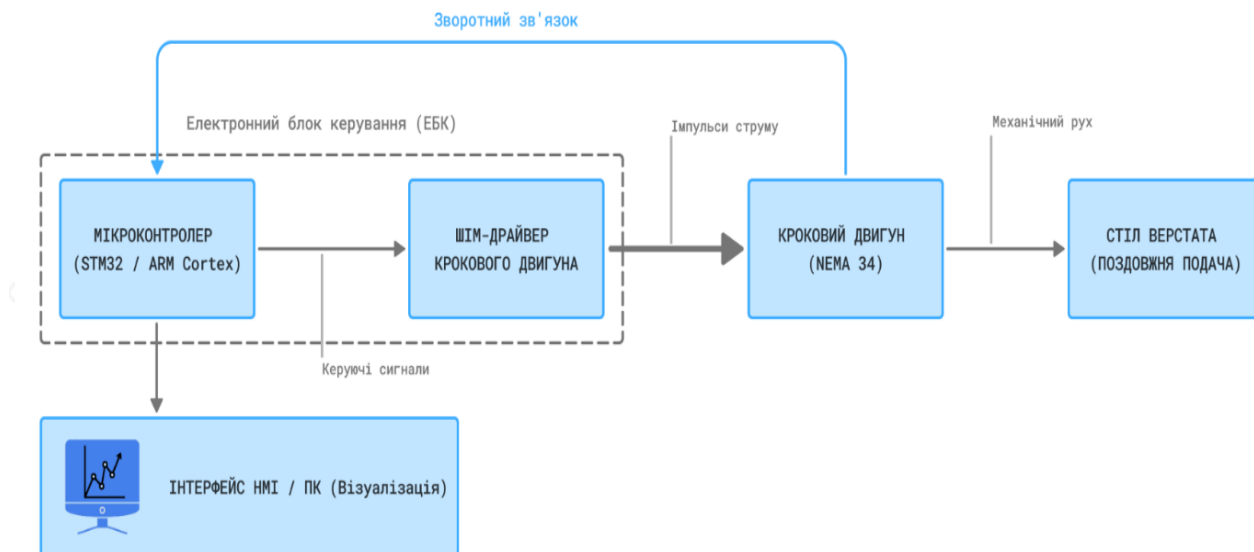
Зворотний зв'язок

Електронний блок керування (ЕБК)

Імпульси струму

Механічний рух

МІКРОКОНТРОЛЕР
(STM32 / ARM Cortex)

ШІМ-ДРАЙВЕР
КРОКОВОГО ДВИГУНА

КРОКОВИЙ ДВИГУН
(NEMA 34)

СТІЛ ВЕРСТАТА
(ПОЗДОВЖНЯ ПОДАЧА)

Керуючі сигнали

ІНТЕРФЕЙС HMI / ПК (Візуалізація)